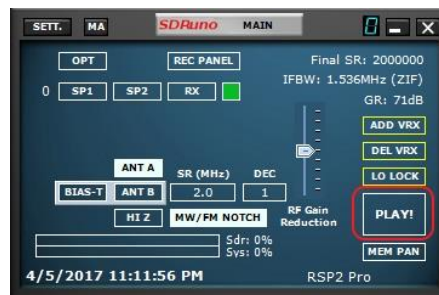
SETT. MA SDRuno MAIN 0

OPT REC PANEL Final SR: 2000000

IFBW: 1.536MHz (ZIF)

0 SP1 SP2 RX GR: 71dB

ADD VRX

DEL VRX

ANT A SR (MHz) DEC

BIAS-T ANT B 2.0 1 LO LOCK

HI Z MW/FM NOTCH RF Gain Reduction PLAY!

Sdr: 0%

Sys: 0% MEM PAN

4/5/2017 11:11:56 PM RSP2 Pro